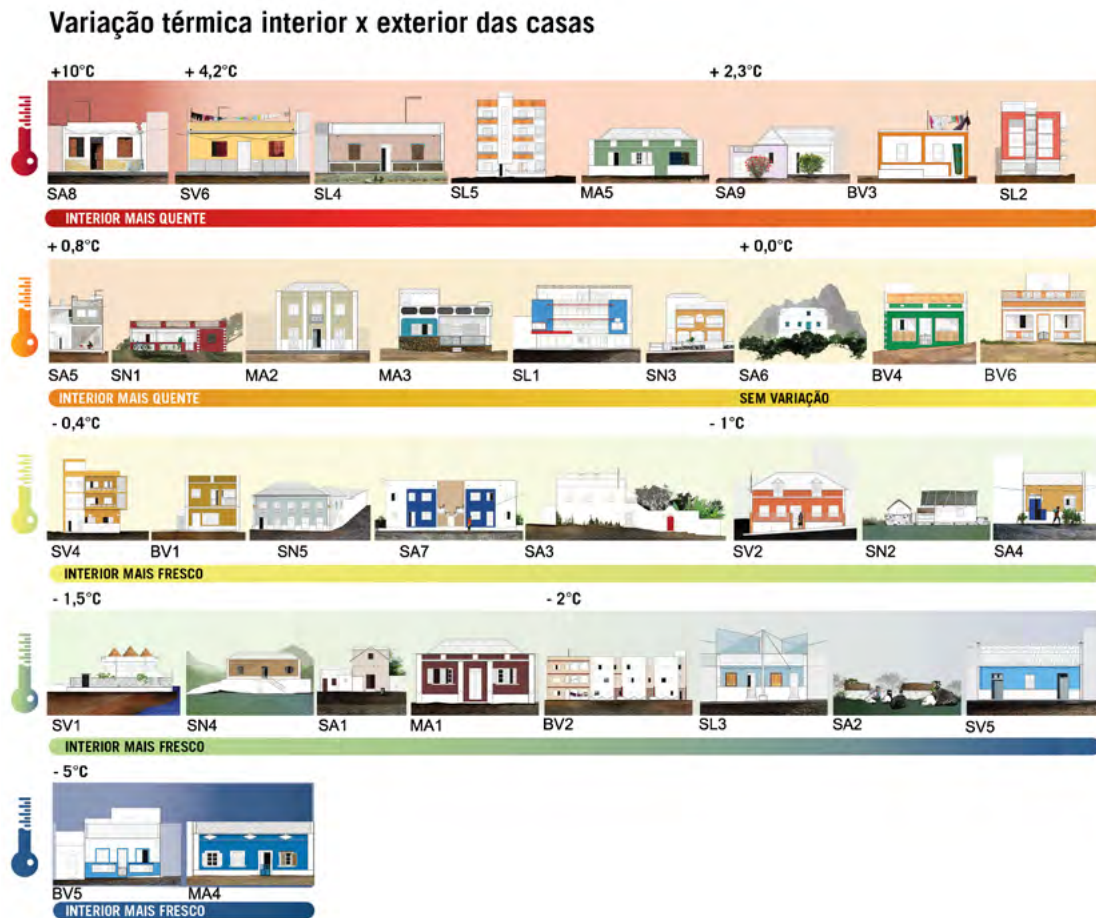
Variação térmica interior x exterior das casas

+10°C
+ 4,2°C
+ 2,3°C

SA8 SV6 SL4 SL5 MA5 SA9 BV3 SL2

INTERIOR MAIS QUENTE

+ 0,8°C
+ 0,0°C

SA5 SN1 MA2 MA3 SL1 SN3 SA6 BV4 BV6

INTERIOR MAIS QUENTE
SEM VARIAÇÃO

- 0,4°C
- 1°C

SV4 BV1 SN5 SA7 SA3 SV2 SN2 SA4

INTERIOR MAIS FRESCO

- 1,5°C
- 2°C

SV1 SN4 SA1 MA1 BV2 SL3 SA2 SV5

INTERIOR MAIS FRESCO

- 5°C

BV5 MA4

INTERIOR MAIS FRESCO